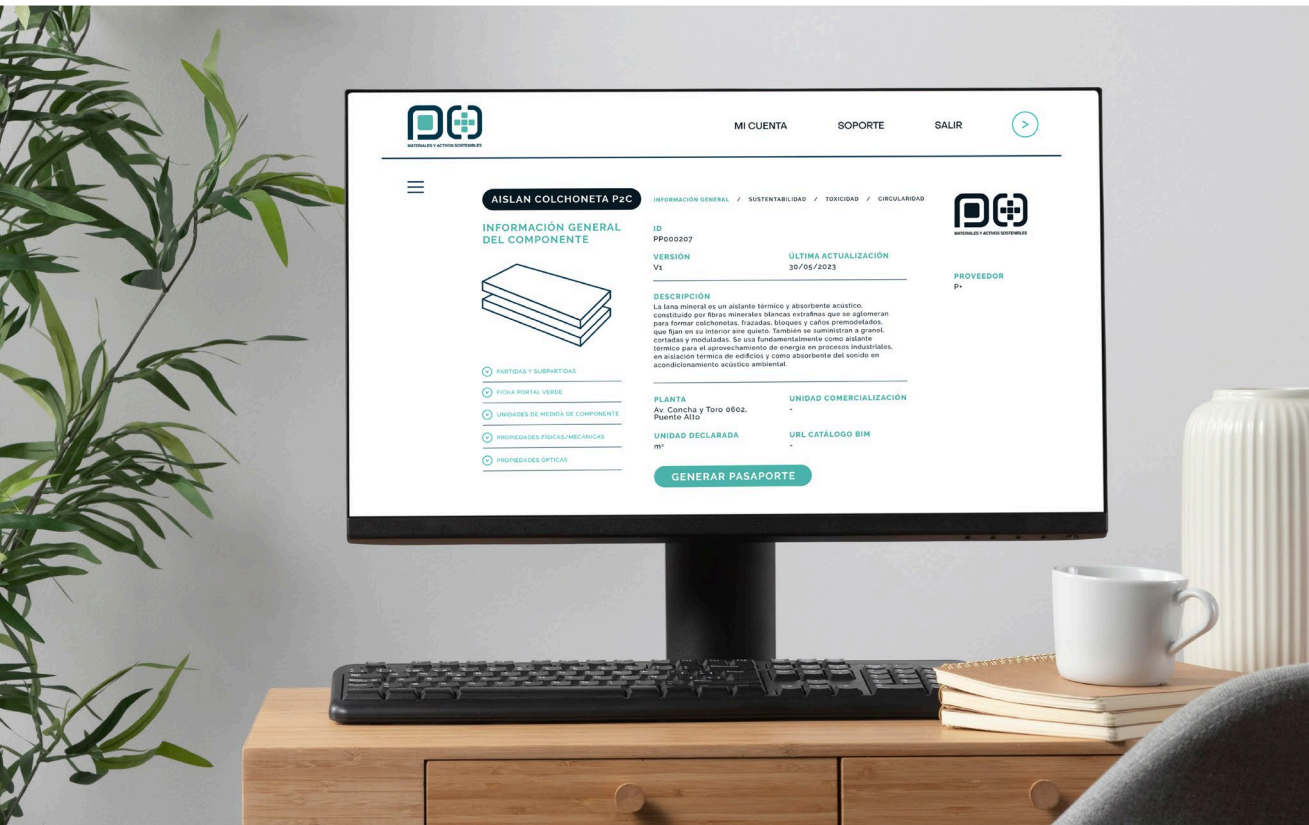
MATERIALES Y ACTIVOS SOSTENIBLES

MI CUENTA SOPORTE SALIR

AISLAN COLCHONETA P2C

INFORMACIÓN GENERAL / SUSTENTABILIDAD / TOXICIDAD / CIRCULARIDAD

MATERIALES Y ACTIVOS SOSTENIBLES

INFORMACIÓN GENERAL DEL COMPONENTE

ID
PP000207

VERSIÓN
V1

ÚLTIMA ACTUALIZACIÓN
30/05/2023

PROVEEDOR
P+

DESCRIPCIÓN
La lana mineral es un aislante térmico y absorbente acústico, constituido por fibras minerales blancas extrafinas que se aglomeran para formar colchonetas, frazadas, bloques y caños premodelados, que fijan en su interior aire quieto. También se suministran a granel, cortadas y moduladas. Se usa fundamentalmente como aislante térmico para el aprovechamiento de energía en procesos industriales, en aislación termica de edificios y como absorbente del sonido en acondicionamiento acústico ambiental.

PARTIDAS Y SUBPARTIDAS
FICHA PORTAL VERDE
UNIDADES DE MEDIDA DE COMPONENTE
PROPIEDADES FÍSICAS/MECÁNICAS
PROPIEDADES ÓPTICAS

PLANTA
Av. Concha y Toro 0602, Puente Alto

UNIDAD COMERCIALIZACIÓN
-

UNIDAD DECLARADA
m²

URL CATÁLOGO BIM
-

GENERAR PASAPORTE